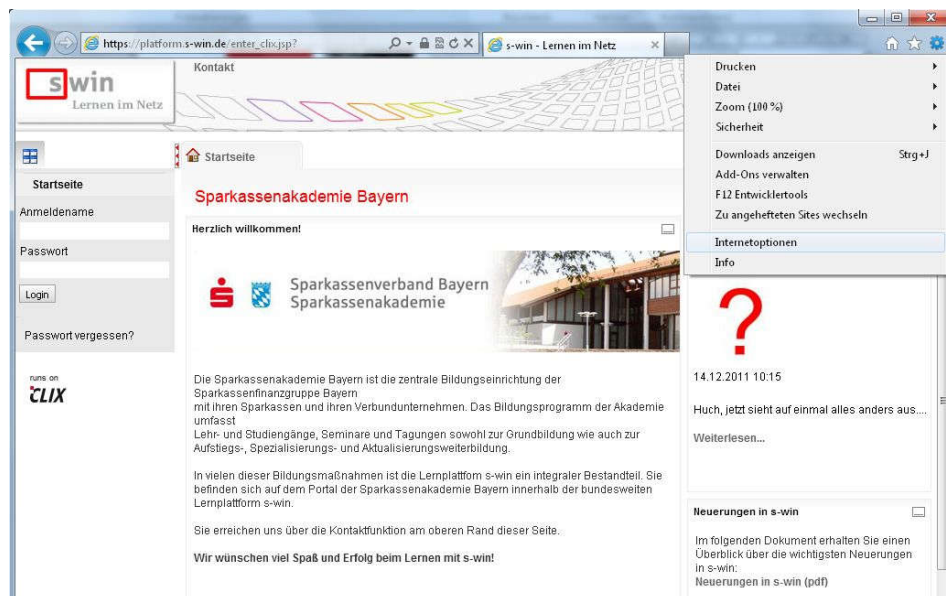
https://platform.s-win.de/enter_clix.jsp?

s-win - Lernen im Netz

swin
Lernen im Netz

Kontakt

Drucken
Datei
Zoom (100 %)
Sicherheit
Downloads anzeigen Strg+J
Add-Ons verwalten
F12 Entwicklertools
Zu angehefteten Sites wechseln
Internetoptionen
Info

Startseite

Startseite

Anmeldename

Passwort

Login

Passwort vergessen?

runs on
CLIX

Sparkassenakademie Bayern

Herzlich willkommen!

Sparkassenverband Bayern
Sparkassenakademie

Die Sparkassenakademie Bayern ist die zentrale Bildungseinrichtung der Sparkassenfinanzgruppe Bayern mit ihren Sparkassen und ihren Verbundunternehmen. Das Bildungsprogramm der Akademie umfasst Lehr- und Studiengänge, Seminare und Tagungen sowohl zur Grundbildung wie auch zur Aufstiegs-, Spezialisierungs- und Aktualisierungsweiterbildung.

In vielen dieser Bildungsmaßnahmen ist die Lernplattform s-win ein integraler Bestandteil. Sie befinden sich auf dem Portal der Sparkassenakademie Bayern innerhalb der bundesweiten Lernplattform s-win.

Sie erreichen uns über die Kontaktfunktion am oberen Rand dieser Seite.

Wir wünschen viel Spaß und Erfolg beim Lernen mit s-win!

?

14.12.2011 10:15

Huch, jetzt sieht auf einmal alles anders aus...

Weiterlesen...

Neuerungen in s-win

Im folgenden Dokument erhalten Sie einen Überblick über die wichtigsten Neuerungen in s-win:
Neuerungen in s-win (pdf)